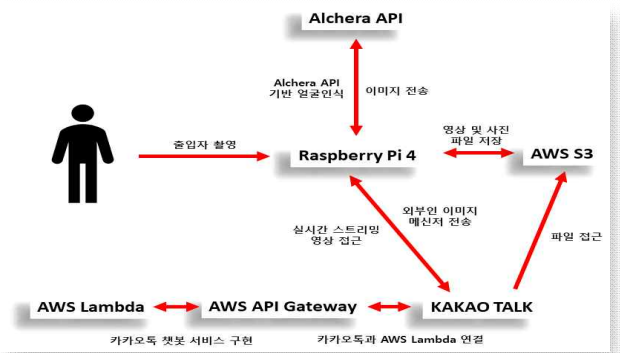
Alchera API

Alchera API
기반 얼굴인식

이미지 전송

출입자 촬영

Raspberry Pi 4

영상 및 사진
파일 저장

AWS S3

외부인 이미지
메신저 전송

실시간 스트리밍
영상 접근

파일 접근

AWS Lambda

AWS API Gateway

KAKAO TALK

카카오톡 챗봇 서비스 구현

카카오톡과 AWS Lambda 연결